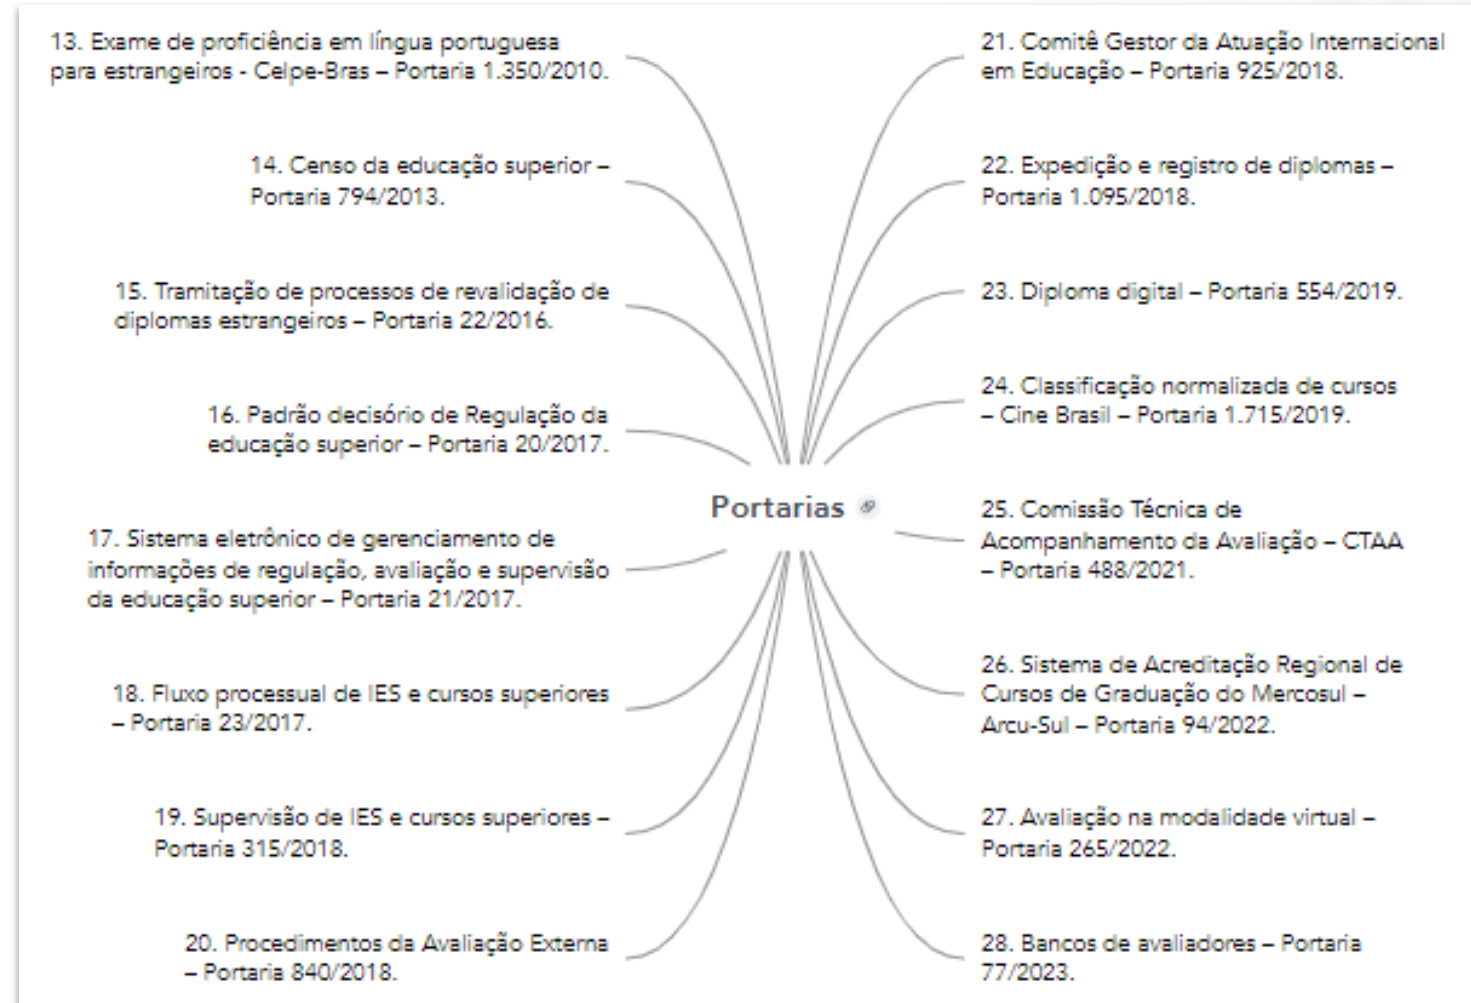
Portarias

13. Exame de proficiência em língua portuguesa para estrangeiros - Celpe-Bras – Portaria 1.350/2010.

14. Censo da educação superior – Portaria 794/2013.

15. Tramitação de processos de revalidação de diplomas estrangeiros – Portaria 22/2016.

16. Padrão decisório de Regulação da educação superior – Portaria 20/2017.

17. Sistema eletrônico de gerenciamento de informações de regulação, avaliação e supervisão da educação superior – Portaria 21/2017.

18. Fluxo processual de IES e cursos superiores – Portaria 23/2017.

19. Supervisão de IES e cursos superiores – Portaria 315/2018.

20. Procedimentos da Avaliação Externa – Portaria 840/2018.

21. Comitê Gestor da Atuação Internacional em Educação – Portaria 925/2018.

22. Expedição e registro de diplomas – Portaria 1.095/2018.

23. Diploma digital – Portaria 554/2019.

24. Classificação normalizada de cursos – Cine Brasil – Portaria 1.715/2019.

25. Comissão Técnica de Acompanhamento da Avaliação – CTAA – Portaria 488/2021.

26. Sistema de Acreditação Regional de Cursos de Graduação do Mercosul – Arcu-Sul – Portaria 94/2022.

27. Avaliação na modalidade virtual – Portaria 265/2022.

28. Bancos de avaliadores – Portaria 77/2023.